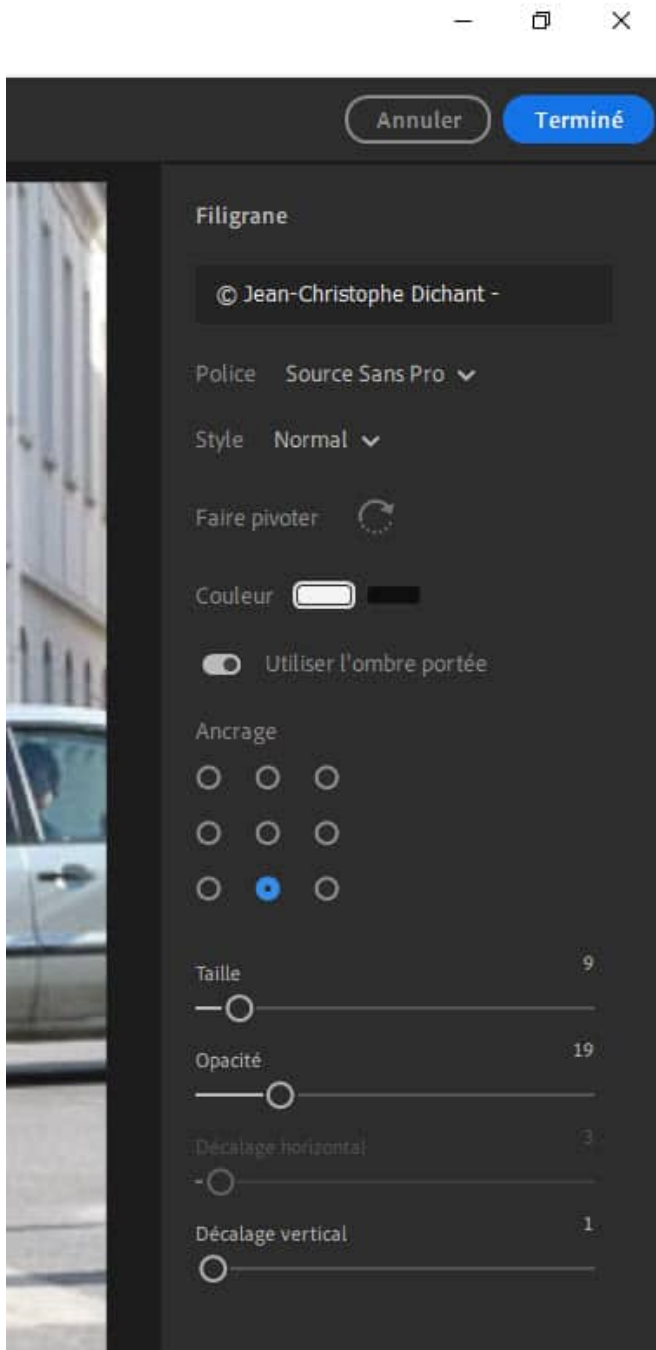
Annuler
Terminé

Filigrane

© Jean-Christophe Dichant -

Police Source Sans Pro

Style Normal

Faire pivoter

Couleur

Utiliser l'ombre portée

Ancrage

Taille 9

Opacité 19

Décalage horizontal 3

Décalage vertical 1